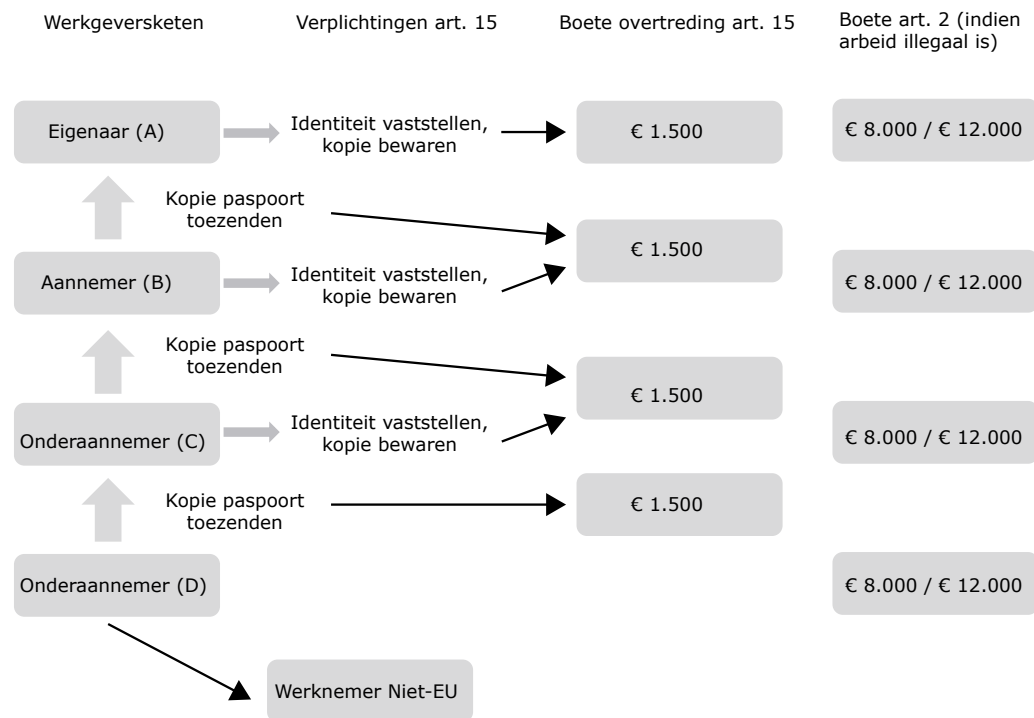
Werkgeversketen

Verplichtingen art. 15

Boete overtreding art. 15

Boete art. 2 (indien arbeid illegaal is)

Eigenaar (A)

Identiteit vaststellen, kopie bewaren

€ 1.500

€ 8.000 / € 12.000

Kopie paspoort toezenden

€ 1.500

Aannemer (B)

Identiteit vaststellen, kopie bewaren

€ 8.000 / € 12.000

Kopie paspoort toezenden

€ 1.500

Onderaannemer (C)

Identiteit vaststellen, kopie bewaren

€ 8.000 / € 12.000

Kopie paspoort toezenden

€ 1.500

Onderaannemer (D)

€ 8.000 / € 12.000

Werknemer Niet-EU